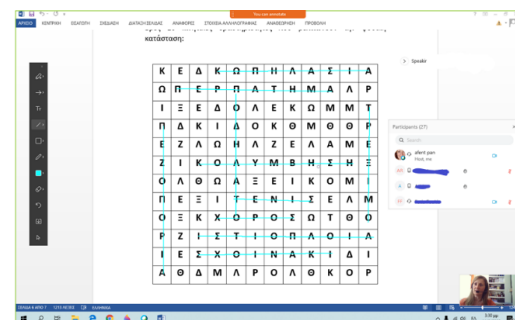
ΑΡΧΕΙΟ ΚΕΝΤΡΙΚΗ ΕΙΣΑΓΩΓΗ ΣΧΕΔΙΑΣΗ ΔΙΑΤΑΞΗ ΣΕΛΙΔΑΣ ΑΝΑΦΟΡΕΣ ΣΤΟΙΧΕΙΑ ΑΛΛΗΛΟΓΡΑΦΙΑΣ ΑΝΑΘΕΩΡΗΣΗ ΠΡΟΒΟΛΗ

κατάσταση:

| Κ | Ε | Δ | Κ | Ω | Π | Η | Λ | Α | Σ | Ι | Α |
|---|---|---|---|---|---|---|---|---|---|---|---|
| Ω | Π | Ε | Ρ | Π | Α | Τ | Η | Μ | Α | Λ | Ρ |
| Ι | Ξ | Ε | Δ | Ο | Λ | Ε | Κ | Ω | Μ | Μ | Τ |
| Π | Δ | Κ | Ι | Δ | Ο | Κ | Ο | Θ | Μ | Θ | Ρ |
| Ε | Ζ | Λ | Ω | Η | Λ | Ζ | Ε | Λ | Α | Μ | Ε |
| Ζ | Ι | Κ | Ο | Λ | Υ | Μ | Β | Η | Σ | Η | Ξ |
| Ο | Λ | Θ | Ω | Α | Ξ | Ε | Ι | Κ | Ο | Μ | Ι |
| Π | Ε | Ξ | Ι | Τ | Ε | Ν | Ι | Σ | Ε | Λ | Μ |
| Ο | Ξ | Κ | Χ | Ο | Ρ | Ο | Σ | Ω | Τ | Θ | Ο |
| Ρ | Ζ | Ι | Σ | Τ | Ι | Ο | Π | Λ | Ο | Ι | Α |
| Ι | Ε | Σ | Χ | Ο | Ι | Ν | Α | Κ | Ι | Δ | Ι |
| Α | Θ | Δ | Μ | Λ | Ρ | Ο | Λ | Ο | Κ | Ο | Ρ |

Speaker

Participants (27)

alient pan
Host, me